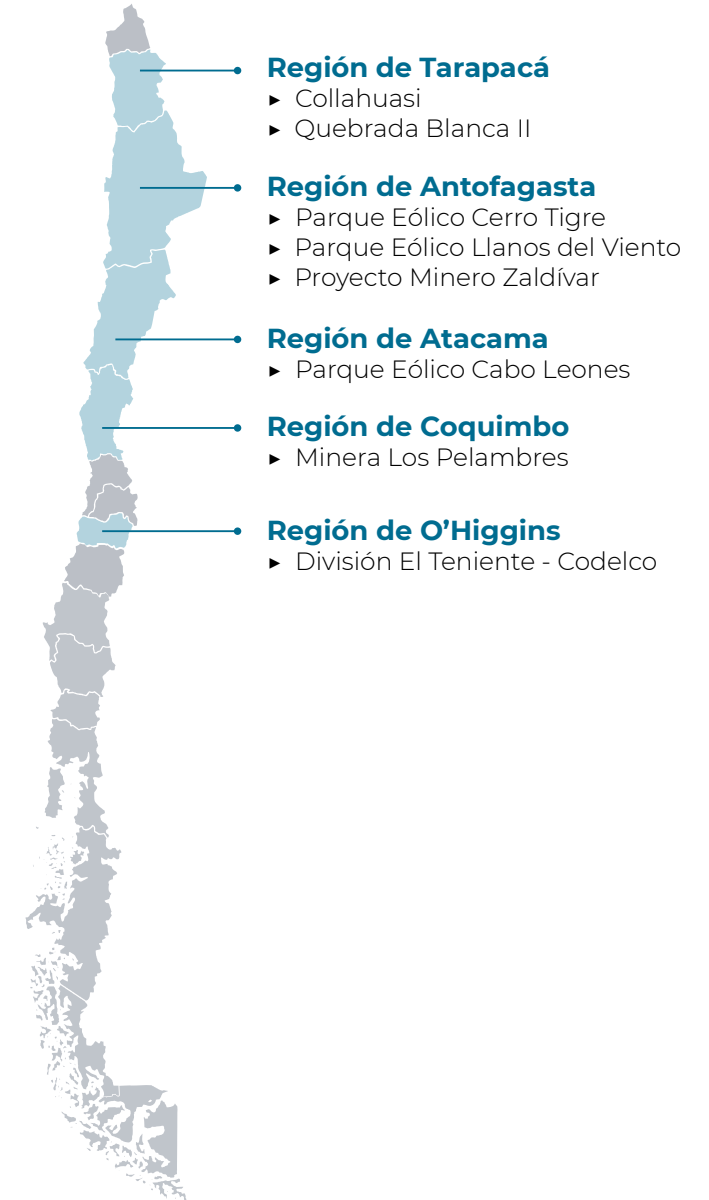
Región de Tarapacá
▸ Collahuasi
▸ Quebrada Blanca II

Región de Antofagasta
▸ Parque Eólico Cerro Tigre
▸ Parque Eólico Llanos del Viento
▸ Proyecto Minero Zaldívar

Región de Atacama
▸ Parque Eólico Cabo Leones

Región de Coquimbo
▸ Minera Los Pelambres

Región de O'Higgins
▸ División El Teniente - Codelco